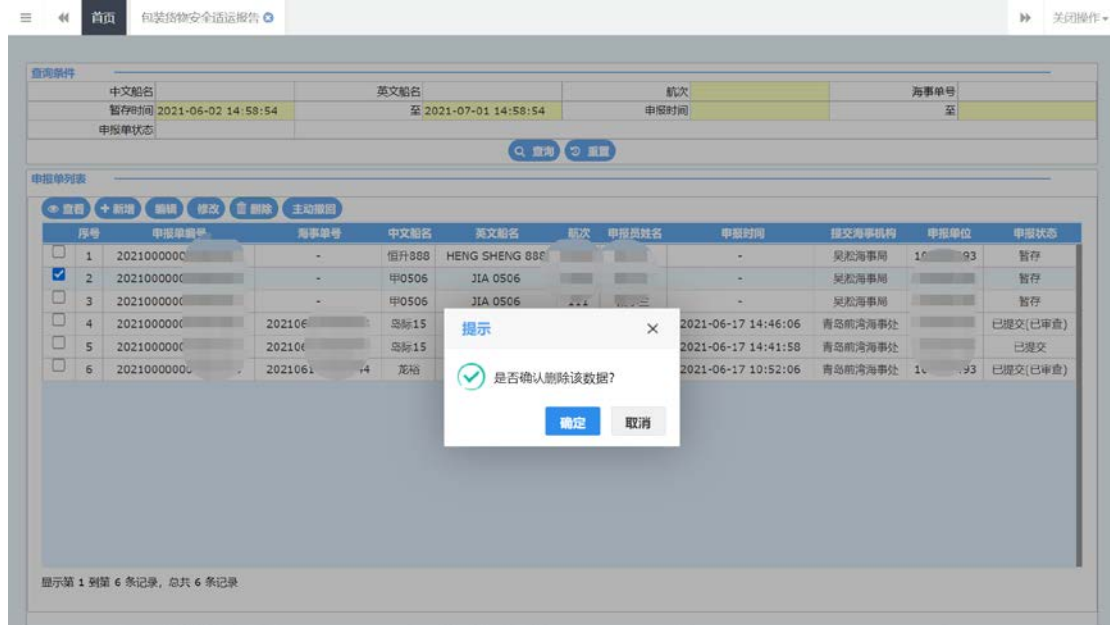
首页 包装货物安全适运报告 关闭操作

查询条件

| 中文船名 | | 英文船名 | | 航次 | | 海事单号 | |
|---|---|---|---|---|---|---|---|
| 暂存时间 | 2021-06-02 14:58:54 | 至 | 2021-07-01 14:58:54 | 申报时间 | | 至 | |
| 申报单状态 | | | | | | | |

查询 重置

申报单列表

查看 新增 编辑 修改 删除 主动撤回

| | 序号 | 申报单编号 | 海事单号 | 中文船名 | 英文船名 | 航次 | 申报员姓名 | 申报时间 | 提交海事机构 | 申报单位 | 申报状态 |
|---|---|---|---|---|---|---|---|---|---|---|---|
| | 1 | 2021000000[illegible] | - | 恒升888 | HENG SHENG 888 | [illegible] | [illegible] | - | 吴淞海事局 | 10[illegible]93 | 暂存 |
| | 2 | 2021000000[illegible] | - | 甲0506 | JIA 0506 | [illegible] | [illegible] | - | 吴淞海事局 | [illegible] | 暂存 |
| | 3 | 2021000000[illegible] | - | 甲0506 | JIA 0506 | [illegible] | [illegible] | - | 吴淞海事局 | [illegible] | 暂存 |
| | 4 | 2021000000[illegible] | 202106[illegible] | 岛际15 | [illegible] | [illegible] | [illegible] | 2021-06-17 14:46:06 | 青岛前湾海事处 | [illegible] | 已提交(已审查) |
| | 5 | 2021000000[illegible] | 202106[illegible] | 岛际15 | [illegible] | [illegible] | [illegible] | 2021-06-17 14:41:58 | 青岛前湾海事处 | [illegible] | 已提交 |
| | 6 | 2021000000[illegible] | 2021061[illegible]4 | 龙裕 | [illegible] | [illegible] | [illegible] | 2021-06-17 10:52:06 | 青岛前湾海事处 | 10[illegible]93 | 已提交(已审查) |

提示
是否确认删除该数据?
确定 取消

显示第 1 到第 6 条记录，总共 6 条记录